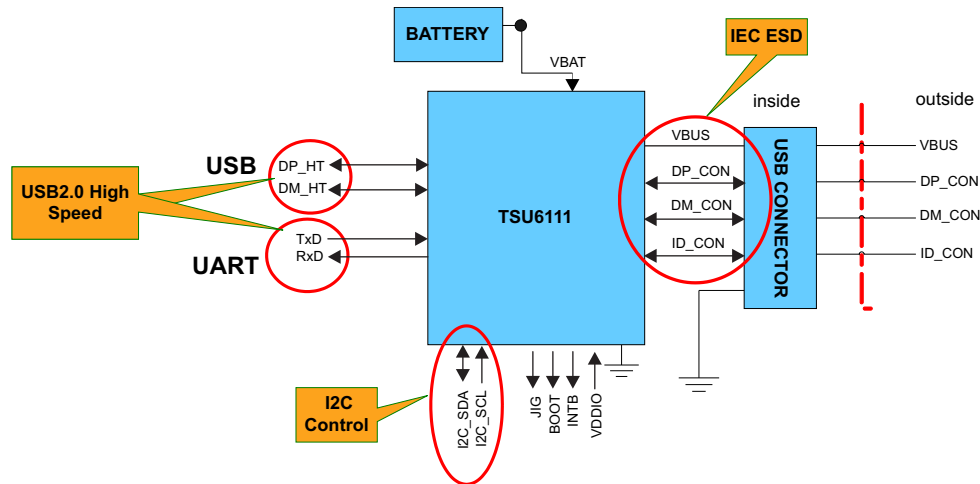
BATTERY

VBAT

IEC ESD

inside

outside

USB

DP_HT

DM_HT

USB2.0 High Speed

TxD

RxD

UART

TSU6111

VBUS

DP_CON

DM_CON

ID_CON

USB CONNECTOR

VBUS

DP_CON

DM_CON

ID_CON

I2C Control

I2C_SDA

I2C_SCL

JIG

BOOT

INTB

VDDIO